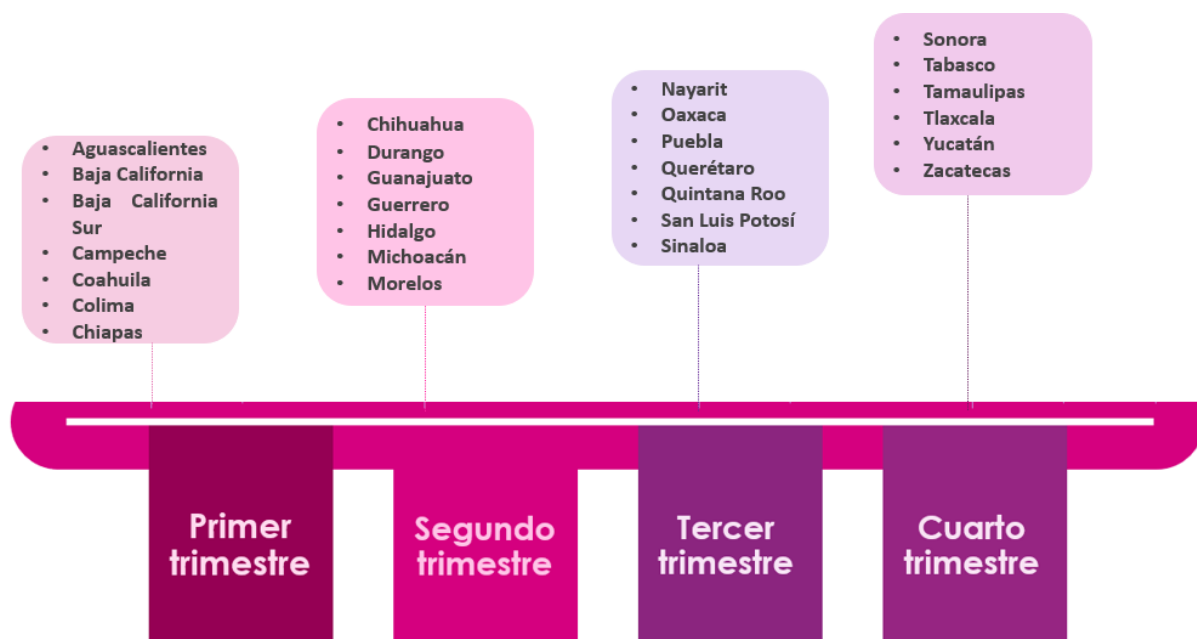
- Aguascalientes
- Baja California
- Baja California Sur
- Campeche
- Coahuila
- Colima
- Chiapas

- Chihuahua
- Durango
- Guanajuato
- Guerrero
- Hidalgo
- Michoacán
- Morelos

- Nayarit
- Oaxaca
- Puebla
- Querétaro
- Quintana Roo
- San Luis Potosí
- Sinaloa

- Sonora
- Tabasco
- Tamaulipas
- Tlaxcala
- Yucatán
- Zacatecas

Primer trimestre

Segundo trimestre

Tercer trimestre

Cuarto trimestre